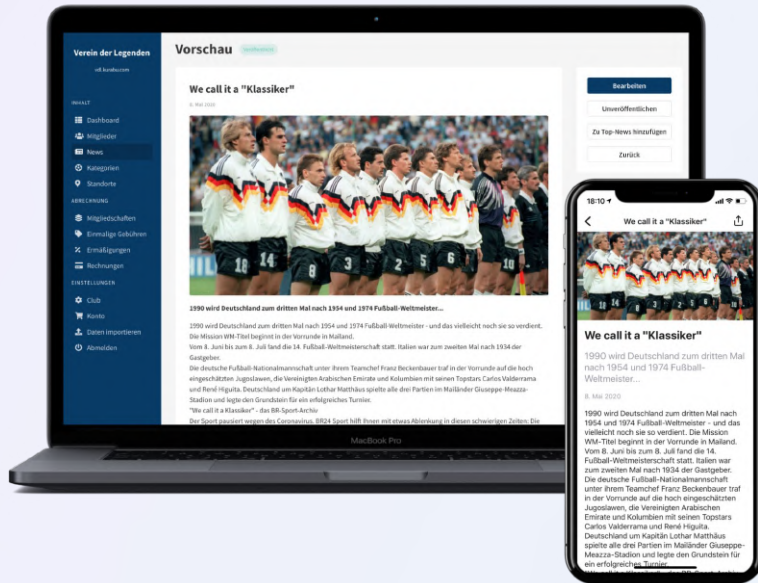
Verein der Legenden

vdl.bundo.com

INHALT

Dashboard

Mitglieder

News

Kategorien

Standorte

ABRECHNUNG

Mitgliedschaften

Einmalige Gebühren

Ermäßigungen

Rechnungen

EINSTELLUNGEN

Club

Konto

Daten importieren

Abmelden

Vorschau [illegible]

We call it a "Klassiker"

8. Mai 2020

1990 wird Deutschland zum dritten Mal nach 1954 und 1974 Fußball-Weltmeister...

1990 wird Deutschland zum dritten Mal nach 1954 und 1974 Fußball-Weltmeister - und das vielleicht noch sie so verdient. Die Mission WM-Titel beginnt in der Vorrunde in Mailand.

Vom 8. Juni bis zum 8. Juli fand die 14. Fußball-Weltmeisterschaft statt. Italien war zum zweiten Mal nach 1934 der Gastgeber.

Die deutsche Fußball-Nationalmannschaft unter ihrem Teamchef Franz Beckenbauer traf in der Vorrunde auf die hoch eingeschätzten Jugoslawen, die Vereinigten Arabischen Emirate und Kolumbien mit seinen Topstars Carlos Valderrama und René Higuita. Deutschland um Kapitän Lothar Matthäus spielte alle drei Partien im Mailänder Giuseppe-Meazza-Stadion und legte den Grundstein für ein erfolgreiches Turnier.

"We call it a Klassiker" - das BR-Sport-Archiv

Der Sport pausiert wegen des Coronavirus. BR24 Sport hilft Ihnen mit etwas Ablenkung in diesen schwierigen Zeiten. Die

Bearbeiten

Unveröffentlichen

Zu Top-News hinzufügen

Zurück

MacBook Pro

18:10

We call it a "Klassiker"

We call it a "Klassiker"

1990 wird Deutschland zum dritten Mal nach 1954 und 1974 Fußball-Weltmeister...

8. Mai 2020

1990 wird Deutschland zum dritten Mal nach 1954 und 1974 Fußball-Weltmeister - und das vielleicht noch sie so verdient. Die Mission WM-Titel beginnt in der Vorrunde in Mailand. Vom 8. Juni bis zum 8. Juli fand die 14. Fußball-Weltmeisterschaft statt. Italien war zum zweiten Mal nach 1934 der Gastgeber. Die deutsche Fußball-Nationalmannschaft unter ihrem Teamchef Franz Beckenbauer traf in der Vorrunde auf die hoch eingeschätzten Jugoslawen, die Vereinigten Arabischen Emirate und Kolumbien mit seinen Topstars Carlos Valderrama und René Higuita. Deutschland um Kapitän Lothar Matthäus spielte alle drei Partien im Mailänder Giuseppe-Meazza-Stadion und legte den Grundstein für ein erfolgreiches Turnier.